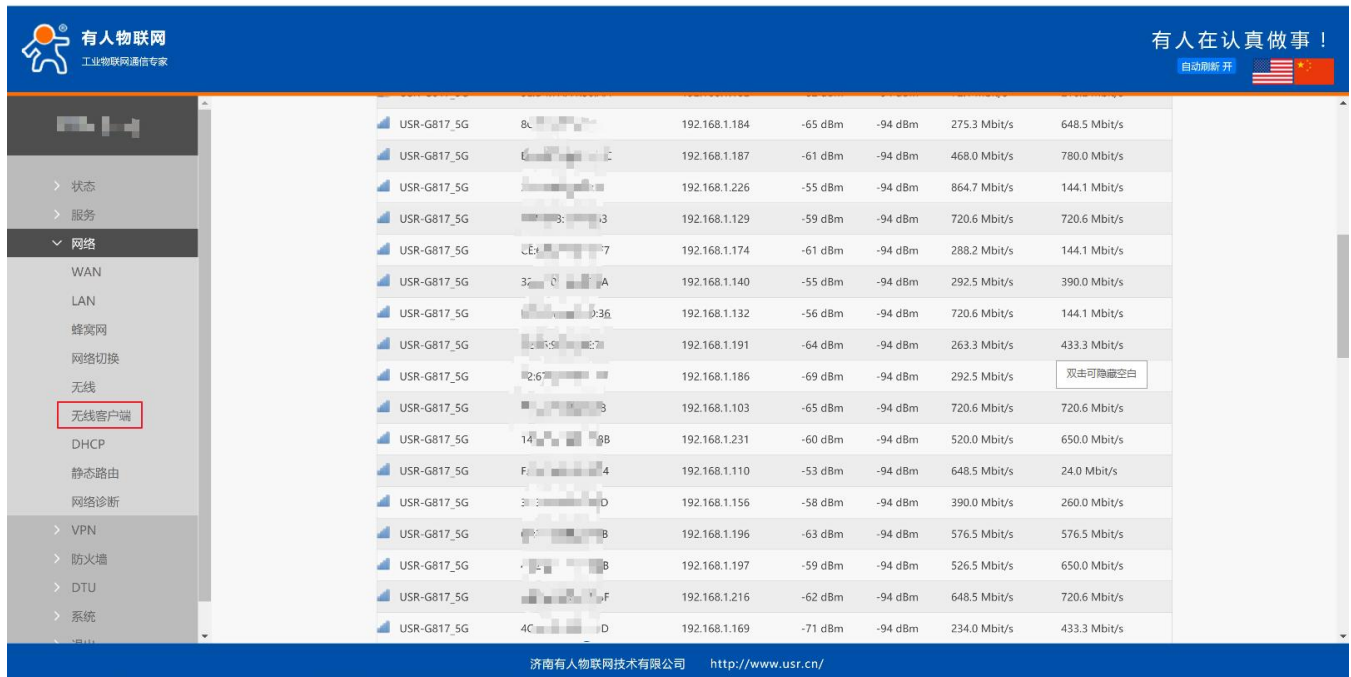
有人物联网
工业物联网通信专家

有人在认真做事！
自动刷新 开

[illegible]

状态
服务
网络
WAN
LAN
蜂窝网
网络切换
无线
无线客户端
DHCP
静态路由
网络诊断
VPN
防火墙
DTU
系统
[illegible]

| | | | | | | |
|---|---|---|---|---|---|---|
| USR-G817_5G | 8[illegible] | 192.168.1.184 | -65 dBm | -94 dBm | 275.3 Mbit/s | 648.5 Mbit/s |
| USR-G817_5G | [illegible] | 192.168.1.187 | -61 dBm | -94 dBm | 468.0 Mbit/s | 780.0 Mbit/s |
| USR-G817_5G | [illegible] | 192.168.1.226 | -55 dBm | -94 dBm | 864.7 Mbit/s | 144.1 Mbit/s |
| USR-G817_5G | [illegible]3 | 192.168.1.129 | -59 dBm | -94 dBm | 720.6 Mbit/s | 720.6 Mbit/s |
| USR-G817_5G | CE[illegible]7 | 192.168.1.174 | -61 dBm | -94 dBm | 288.2 Mbit/s | 144.1 Mbit/s |
| USR-G817_5G | 3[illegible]A | 192.168.1.140 | -55 dBm | -94 dBm | 292.5 Mbit/s | 390.0 Mbit/s |
| USR-G817_5G | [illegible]:36 | 192.168.1.132 | -56 dBm | -94 dBm | 720.6 Mbit/s | 144.1 Mbit/s |
| USR-G817_5G | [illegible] | 192.168.1.191 | -64 dBm | -94 dBm | 263.3 Mbit/s | 433.3 Mbit/s |
| USR-G817_5G | 2:6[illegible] | 192.168.1.186 | -69 dBm | -94 dBm | 292.5 Mbit/s | 双击可隐藏空白 |
| USR-G817_5G | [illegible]3 | 192.168.1.103 | -65 dBm | -94 dBm | 720.6 Mbit/s | 720.6 Mbit/s |
| USR-G817_5G | 14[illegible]8B | 192.168.1.231 | -60 dBm | -94 dBm | 520.0 Mbit/s | 650.0 Mbit/s |
| USR-G817_5G | F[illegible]4 | 192.168.1.110 | -53 dBm | -94 dBm | 648.5 Mbit/s | 24.0 Mbit/s |
| USR-G817_5G | 3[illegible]D | 192.168.1.156 | -58 dBm | -94 dBm | 390.0 Mbit/s | 260.0 Mbit/s |
| USR-G817_5G | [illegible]B | 192.168.1.196 | -63 dBm | -94 dBm | 576.5 Mbit/s | 576.5 Mbit/s |
| USR-G817_5G | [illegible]B | 192.168.1.197 | -59 dBm | -94 dBm | 526.5 Mbit/s | 650.0 Mbit/s |
| USR-G817_5G | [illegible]F | 192.168.1.216 | -62 dBm | -94 dBm | 648.5 Mbit/s | 720.6 Mbit/s |
| USR-G817_5G | 4C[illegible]D | 192.168.1.169 | -71 dBm | -94 dBm | 234.0 Mbit/s | 433.3 Mbit/s |

济南有人物联网技术有限公司 http://www.usr.cn/